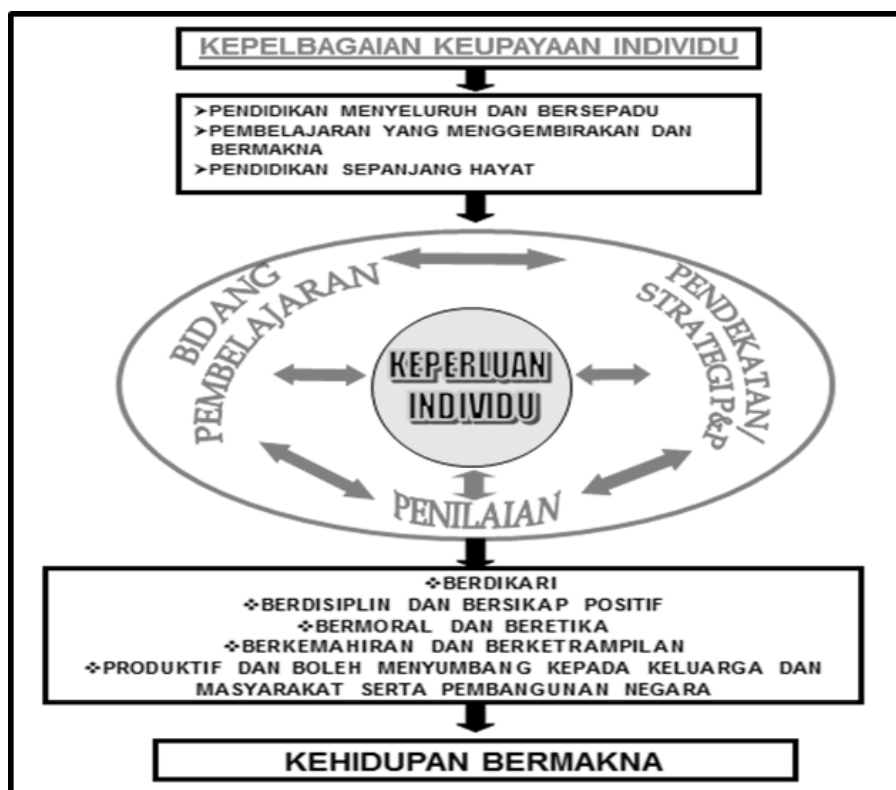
KEPELBAGAIAN KEUPAYAAN INDIVIDU

➤PENDIDIKAN MENYELURUH DAN BERSEPADU
➤PEMBELAJARAN YANG MENGGEMBIRAKAN DAN BERMAKNA
➤PENDIDIKAN SEPANJANG HAYAT

BIDANG PEMBELAJARAN

PENDEKATAN/ STRATEGI P&P

KEPERLUAN INDIVIDU

PENILAIAN

❖BERDIKARI
❖BERDISIPLIN DAN BERSIKAP POSITIF
❖BERMORAL DAN BERETIKA
❖BERKEMAHIRAN DAN BERKETRAMPILAN
❖PRODUKTIF DAN BOLEH MENYUMBANG KEPADA KELUARGA DAN MASYARAKAT SERTA PEMBANGUNAN NEGARA

KEHIDUPAN BERMAKNA